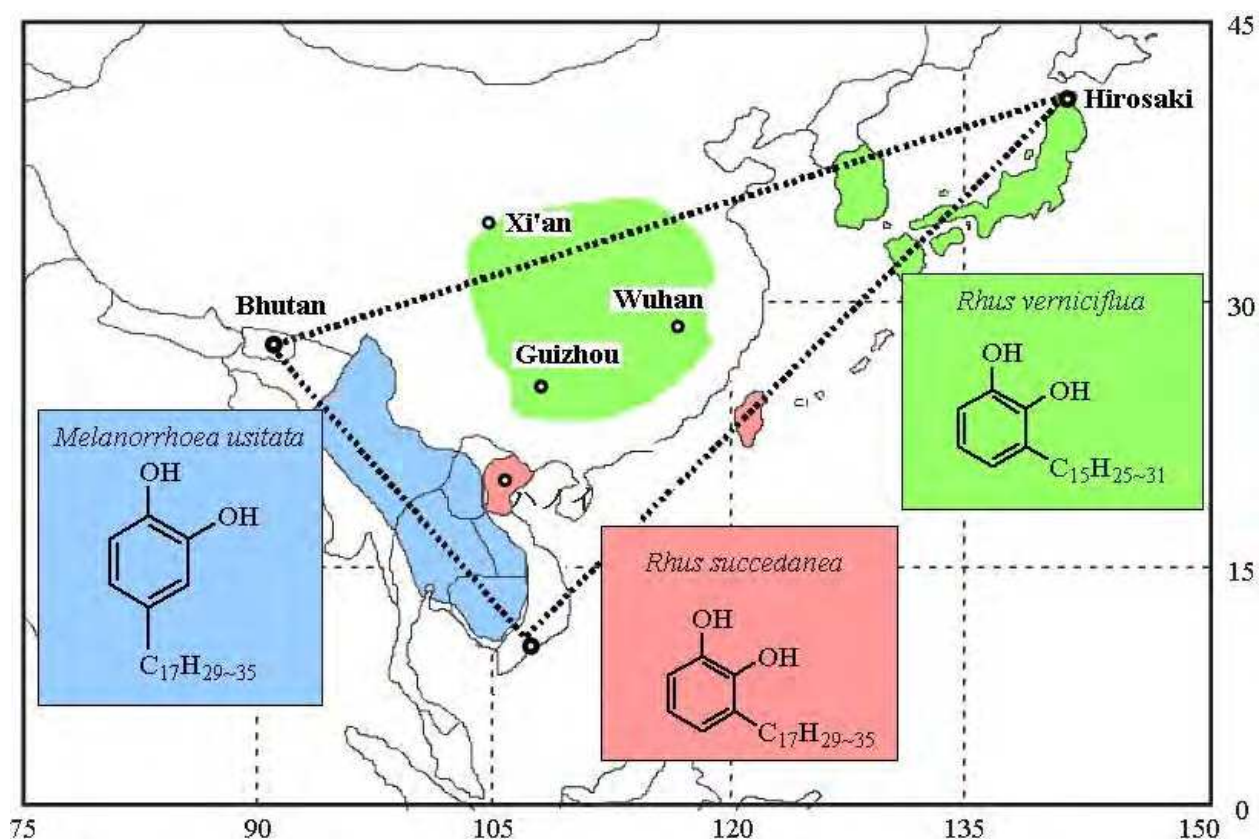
45

Hirosaki

Xi'an

Bhutan

Wuhan

30

Rhus verniciflua

OH

OH

$C_{15}H_{25\sim31}$

Guizhou

Melanorrhoea usitata

OH

OH

$C_{17}H_{29\sim35}$

Rhus succedanea

OH

OH

$C_{17}H_{29\sim35}$

15

0

75

90

105

120

135

150